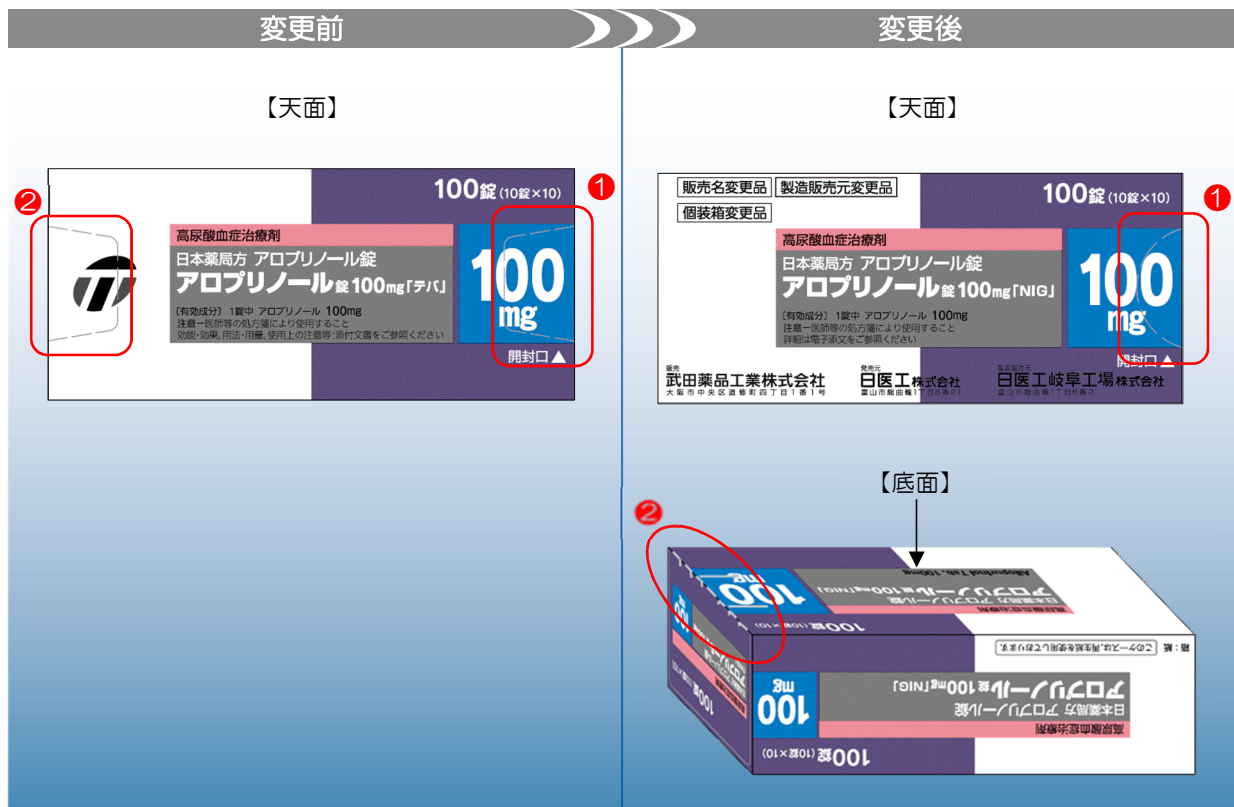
変更前

変更後

【天面】

❷

100錠 (10錠×10)

❶

高尿酸血症治療剤

日本薬局方 アロプリノール錠

アロプリノール錠100mg「テバ」

100 mg

〔有効成分〕 1錠中 アロプリノール 100mg

注意―医師等の処方箋により使用すること

効能・効果、用法・用量、使用上の注意等:添付文書をご参照ください

開封口▲

【天面】

販売名変更品 製造販売元変更品

個装箱変更品

100錠 (10錠×10)

❶

高尿酸血症治療剤

日本薬局方 アロプリノール錠

アロプリノール錠100mg「NIG」

100 mg

〔有効成分〕 1錠中 アロプリノール 100mg

注意―医師等の処方箋により使用すること

詳細は電子添文をご参照ください

開封口▲

販売

武田薬品工業株式会社

大阪市中央区道修町四丁目1番1号

発売元

日医工株式会社

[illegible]

製造販売元

日医工岐阜工場株式会社

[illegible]

【底面】

❷

100錠 (10錠×10)

100 mg

高尿酸血症治療剤

日本薬局方 アロプリノール錠

アロプリノール錠100mg「NIG」

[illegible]

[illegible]

100錠 (10錠×10)

100 mg

高尿酸血症治療剤

日本薬局方 アロプリノール錠

アロプリノール錠100mg「NIG」